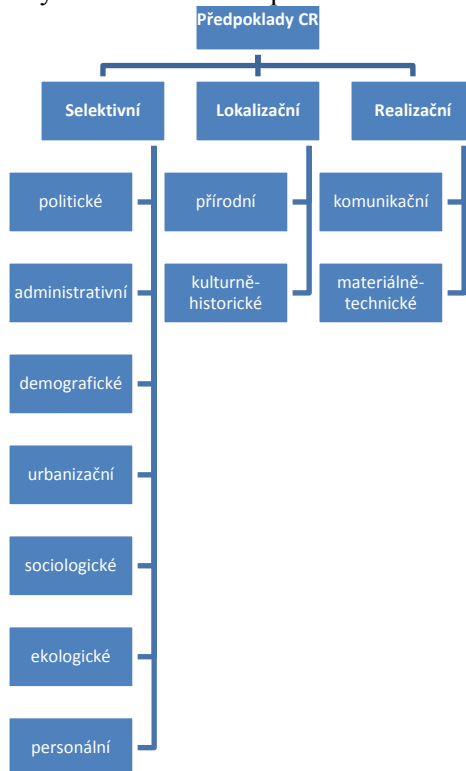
Předpoklady CR

Selektivní

Lokalizační

Realizační

politické

administrativní

demografické

urbanizační

sociologické

ekologické

personální

přírodní

kulturně-historické

komunikační

materiálně-technické